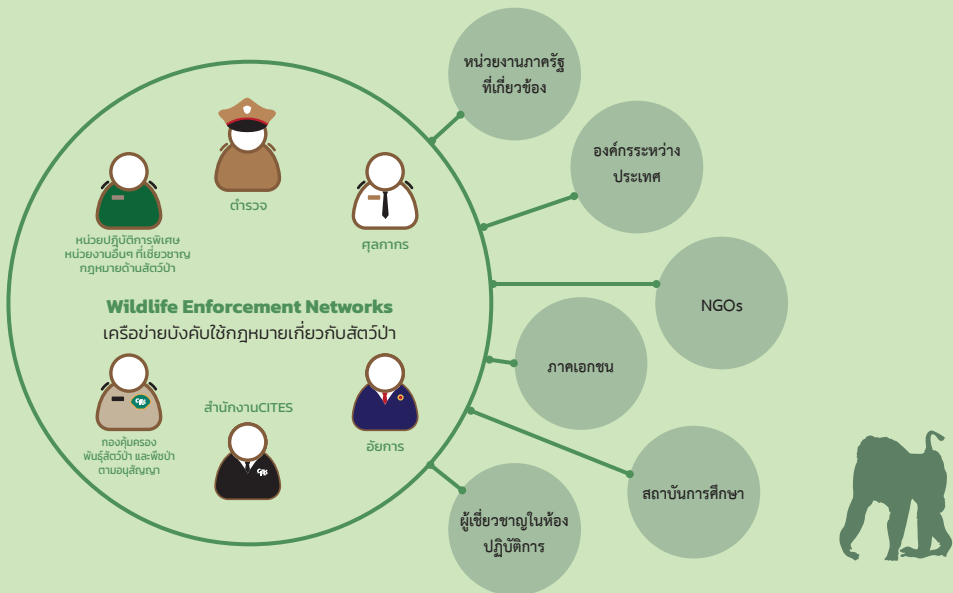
หน่วยงานภาครัฐ
ที่เกี่ยวข้อง

องค์กรระหว่าง
ประเทศ

NGOs

ภาคเอกชน

สถาบันการศึกษา

ผู้เชี่ยวชาญในห้อง
ปฏิบัติการ

ตำรวจ

ศุลกากร

หน่วยปฏิบัติการพิเศษ
หน่วยงานอื่นๆ ที่เชี่ยวชาญ
กฎหมายด้านสัตว์ป่า

Wildlife Enforcement Networks
เครือข่ายบังคับใช้กฎหมายเกี่ยวกับสัตว์ป่า

กองคุ้มครอง
พันธุ์สัตว์ป่า และพืชป่า
ตามอนุสัญญา

สำนักงานCITES

อัยการ